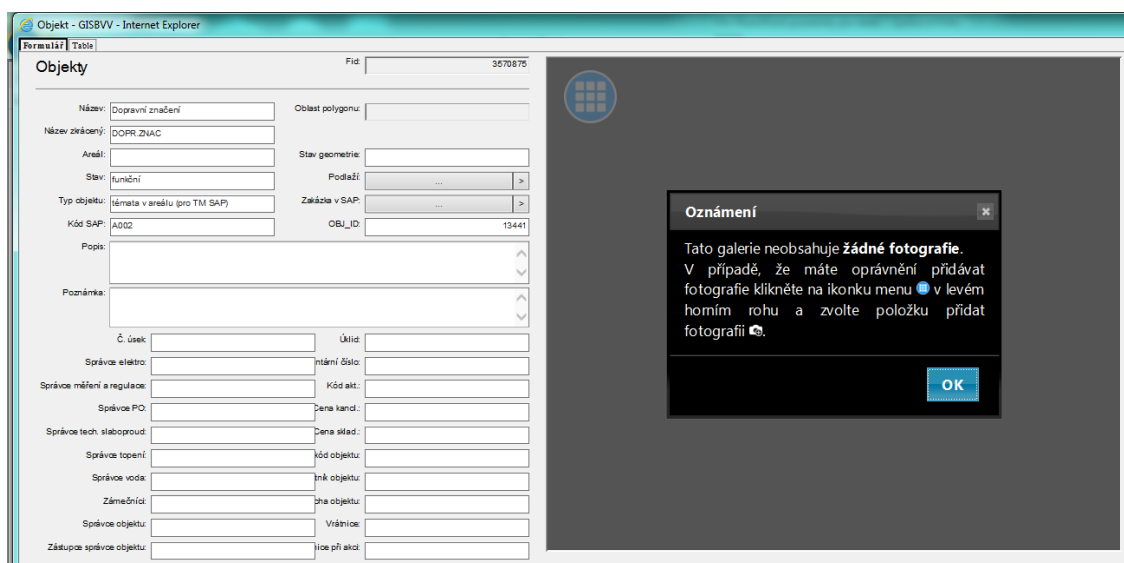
Objekt - GISBVV - Internet Explorer

Formulář Table

Objekty

Fid: 3570875

Název: Dopravní značení
Oblast polygonu:
Název zkrácený: DOPR.ZNAC
Areál:
Stav geometrie:
Stav: funkční
Podlaží: ... >
Typ objektu: témata v areálu (pro TM SAP)
Zakázka v SAP: ... >
Kód SAP: A002
OBJ_ID: 13441
Popis:
Poznámka:

Č. úsek:
Úklid:
Správce elektro:
ntární číslo:
Správce měření a regulace:
Kód akt.:
Správce PO:
Cena kancl.:
Správce tech. slaboproud:
Cena sklad.:
Správce topení:
kód objektu:
Správce voda:
tník objektu:
Zámečníci:
cha objektu:
Správce objektu:
Vrátnice:
Zástupce správce objektu:
nice při akci:

Oznámení

Tato galerie neobsahuje žádné fotografie.
V případě, že máte oprávnění přidávat fotografie klikněte na ikonku menu v levém horním rohu a zvolte položku přidat fotografii .

OK